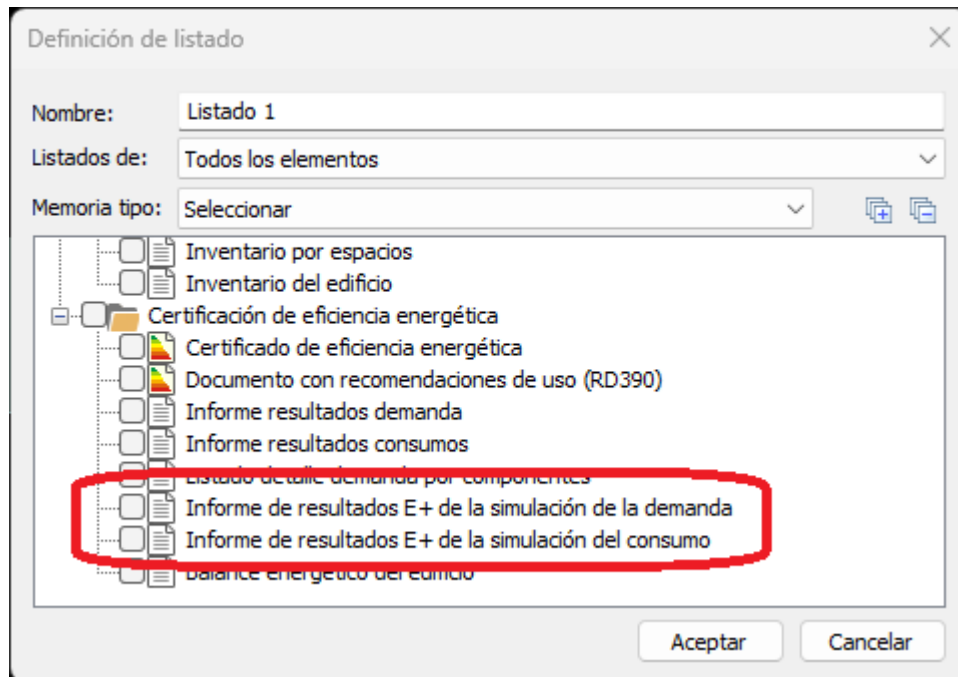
Definición de listado

Nombre: Listado 1

Listados de: Todos los elementos

Memoria tipo: Seleccionar

Inventario por espacios
Inventario del edificio
Certificación de eficiencia energética
Certificado de eficiencia energética
Documento con recomendaciones de uso (RD390)
Informe resultados demanda
Informe resultados consumos
Listado detalle demanda por componentes
Informe de resultados E+ de la simulación de la demanda
Informe de resultados E+ de la simulación del consumo
Balance energético del edificio

Aceptar
Cancelar